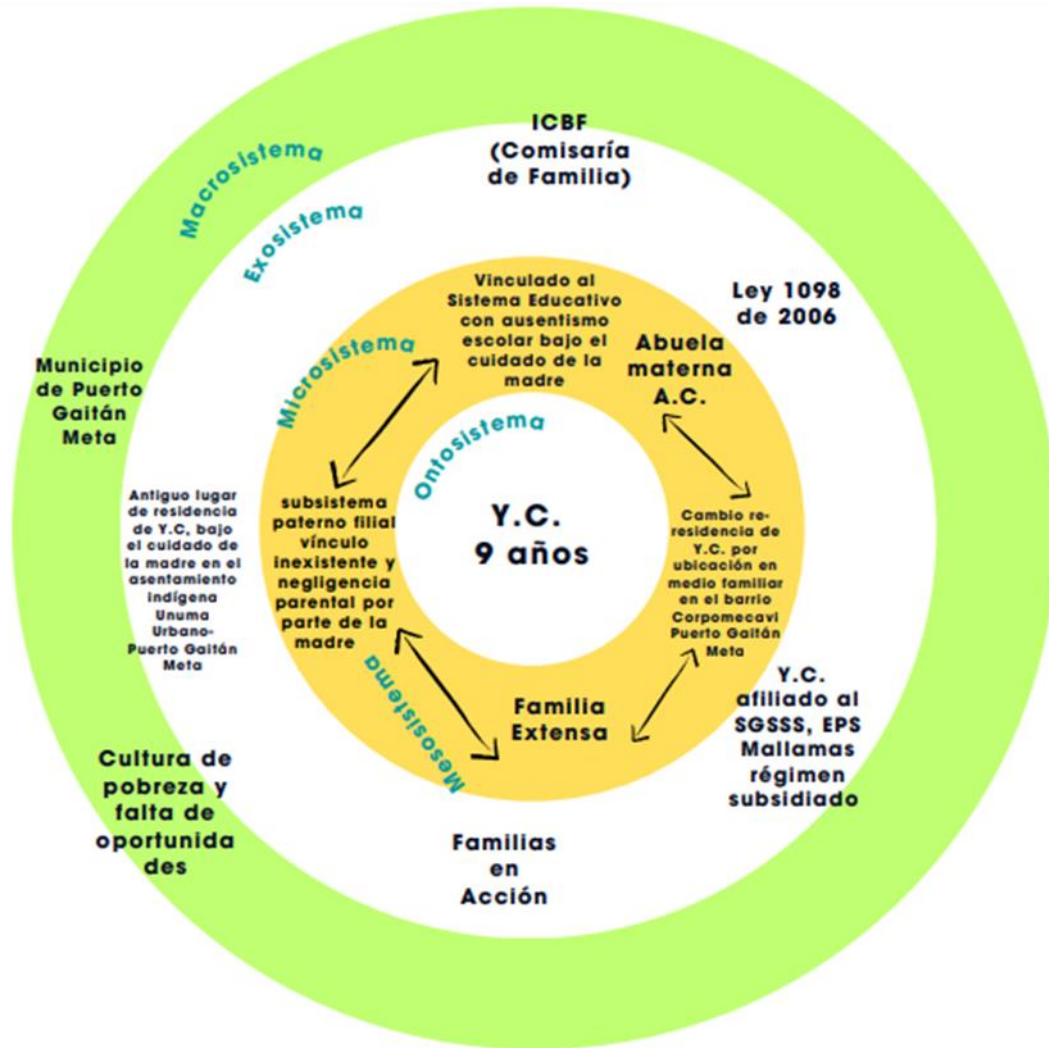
Macrosistema

Exosistema

ICBF (Comisaría de Familia)

Ley 1098 de 2006

Municipio de Puerto Gaitán Meta

Microsistema

Vinculado al Sistema Educativo con ausentismo escolar bajo el cuidado de la madre

Abuela materna A.C.

Ontosistema

Y.C. 9 años

Antiguo lugar de residencia de Y.C, bajo el cuidado de la madre en el asentamiento indígena Unuma Urbano-Puerto Gaitán Meta

subsistema paterno filial vínculo inexistente y negligencia parental por parte de la madre

Cambio re-residencia de Y.C. por ubicación en medio familiar en el barrio Corpomecavi Puerto Gaitán Meta

Mesosistema

Familia Extensa

Y.C. afiliado al SGSSS, EPS Mallamas régimen subsidiado

Cultura de pobreza y falta de oportunidades

Familias en Acción